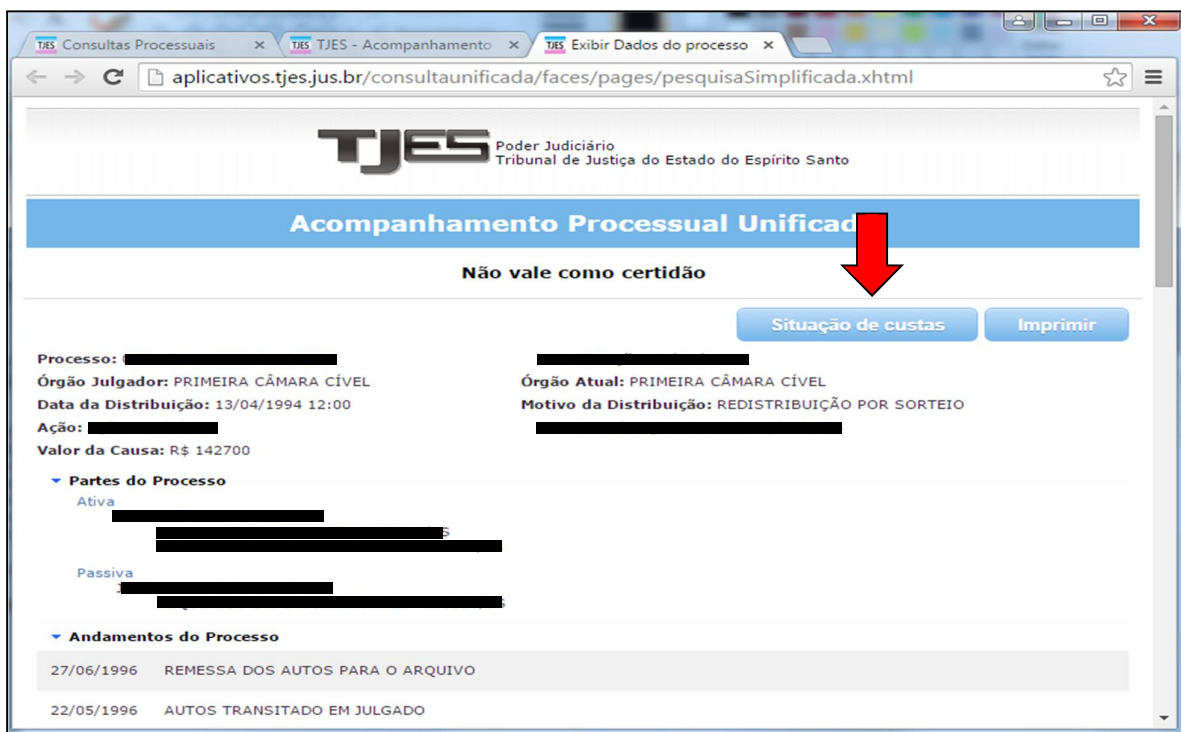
TJES Consultas Processuais ×
TJES TJES - Acompanhamento ×
TJES Exibir Dados do processo ×

aplicativos.tjes.jus.br/consultaunificada/faces/pages/pesquisaSimplificada.xhtml

TJES Poder Judiciário
Tribunal de Justiça do Estado do Espírito Santo

Acompanhamento Processual Unificad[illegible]

Não vale como certidão

Situação de custas Imprimir

Processo: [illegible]
Órgão Julgador: PRIMEIRA CÂMARA CÍVEL
Órgão Atual: PRIMEIRA CÂMARA CÍVEL
Data da Distribuição: 13/04/1994 12:00
Motivo da Distribuição: REDISTRIBUIÇÃO POR SORTEIO
Ação: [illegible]
Valor da Causa: R$ 142700

Partes do Processo
Ativa
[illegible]
Passiva
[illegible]

Andamentos do Processo

27/06/1996 REMESSA DOS AUTOS PARA O ARQUIVO
22/05/1996 AUTOS TRANSITADO EM JULGADO